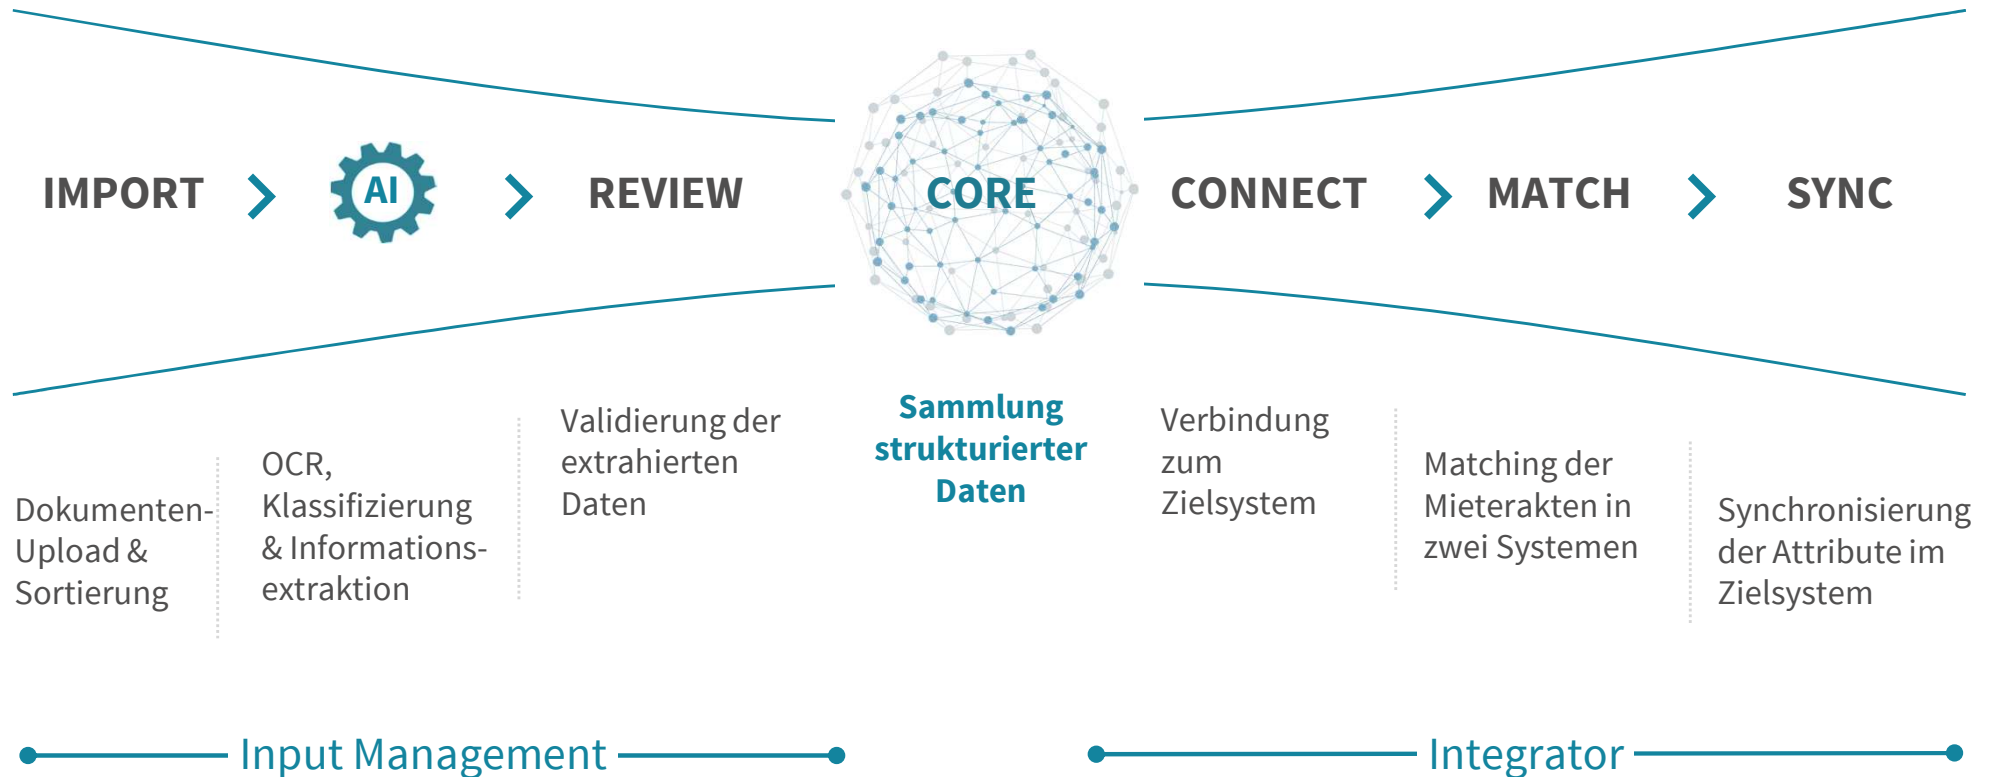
IMPORT AI REVIEW CORE CONNECT MATCH SYNC

Dokumenten-Upload & Sortierung

OCR, Klassifizierung & Informations-extraktion

Validierung der extrahierten Daten

Sammlung strukturierter Daten

Verbindung zum Zielsystem

Matching der Mieterakten in zwei Systemen

Synchronisierung der Attribute im Zielsystem

Input Management

Integrator